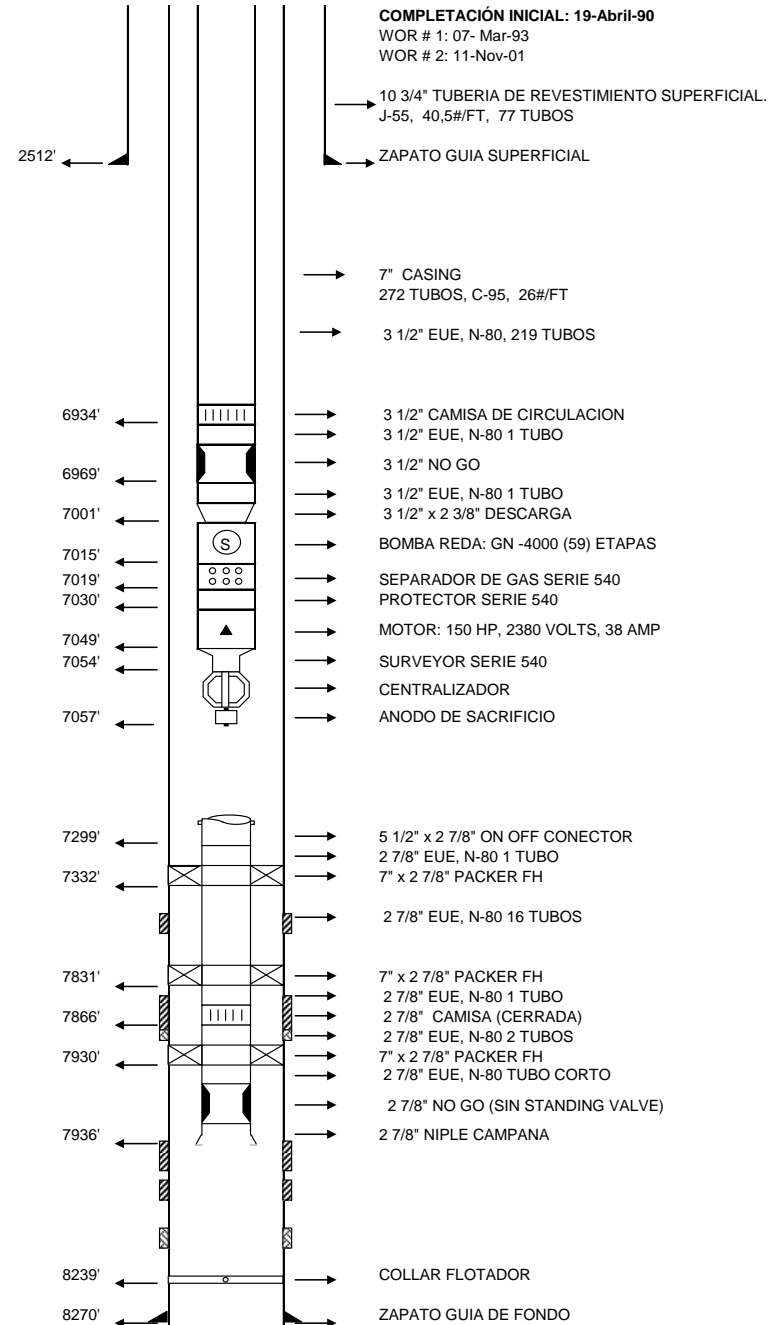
COMPLETACIÓN INICIAL: 19-Abril-90
WOR # 1: 07- Mar-93
WOR # 2: 11-Nov-01

10 3/4" TUBERIA DE REVESTIMIENTO SUPERFICIAL.
J-55, 40,5#/FT, 77 TUBOS

2512'

ZAPATO GUIA SUPERFICIAL

7" CASING
272 TUBOS, C-95, 26#/FT

3 1/2" EUE, N-80, 219 TUBOS

6934'
3 1/2" CAMISA DE CIRCULACION
3 1/2" EUE, N-80 1 TUBO
3 1/2" NO GO
6969'
3 1/2" EUE, N-80 1 TUBO
7001'
3 1/2" x 2 3/8" DESCARGA
S
7015'
BOMBA REDA: GN -4000 (59) ETAPAS
7019'
SEPARADOR DE GAS SERIE 540
7030'
PROTECTOR SERIE 540
7049'
MOTOR: 150 HP, 2380 VOLTS, 38 AMP
7054'
SURVEYOR SERIE 540
CENTRALIZADOR
7057'
ANODO DE SACRIFICIO

7299'
5 1/2" x 2 7/8" ON OFF CONECTOR
2 7/8" EUE, N-80 1 TUBO
7332'
7" x 2 7/8" PACKER FH
2 7/8" EUE, N-80 16 TUBOS

7831'
7" x 2 7/8" PACKER FH
2 7/8" EUE, N-80 1 TUBO
7866'
2 7/8" CAMISA (CERRADA)
2 7/8" EUE, N-80 2 TUBOS
7930'
7" x 2 7/8" PACKER FH
2 7/8" EUE, N-80 TUBO CORTO
2 7/8" NO GO (SIN STANDING VALVE)
7936'
2 7/8" NIPLE CAMPANA

8239'
COLLAR FLOTADOR
8270'
ZAPATO GUIA DE FONDO